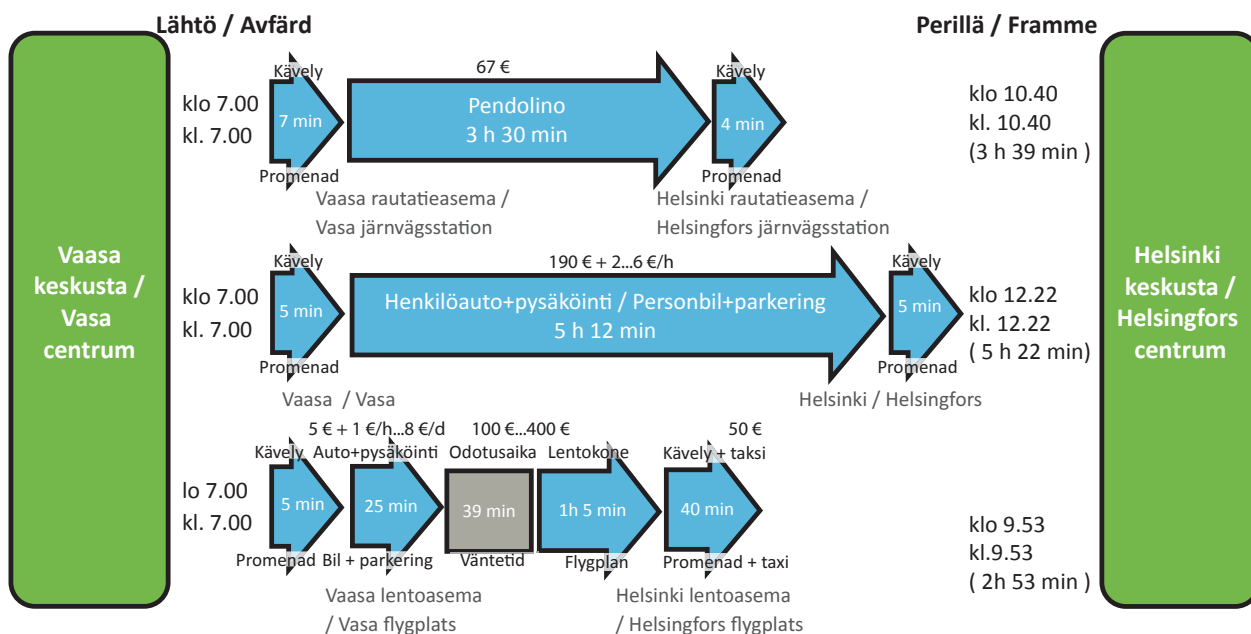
Lähtö / Avfärd

Perillä / Framme

Vaasa keskusta / Vasa centrum

klo 7.00
kl. 7.00

Kävely
7 min
Promenad

67 €
Pendolino
3 h 30 min

Kävely
4 min
Promenad

klo 10.40
kl. 10.40
(3 h 39 min )

Vaasa rautatieasema / Vasa järnvägsstation

Helsinki rautatieasema / Helsingfors järnvägsstation

klo 7.00
kl. 7.00

Kävely
5 min
Promenad

190 € + 2...6 €/h
Henkilöauto+pysäköinti / Personbil+parkering
5 h 12 min

Kävely
5 min
Promenad

klo 12.22
kl. 12.22
( 5 h 22 min)

Vaasa / Vasa

Helsinki / Helsingfors

lo 7.00
kl. 7.00

Kävely
5 min
Promenad

5 € + 1 €/h...8 €/d
Auto+pysäköinti
25 min
Bil + parkering

100 €...400 €
Odotusaika
39 min
Väntetid

Lentokone
1h 5 min
Flygplan

50 €
Kävely + taksi
40 min
Promenad + taxi

klo 9.53
kl.9.53
( 2h 53 min )

Vaasa lentoasema / Vasa flygplats

Helsinki lentoasema / Helsingfors flygplats

Helsinki keskusta / Helsingfors centrum